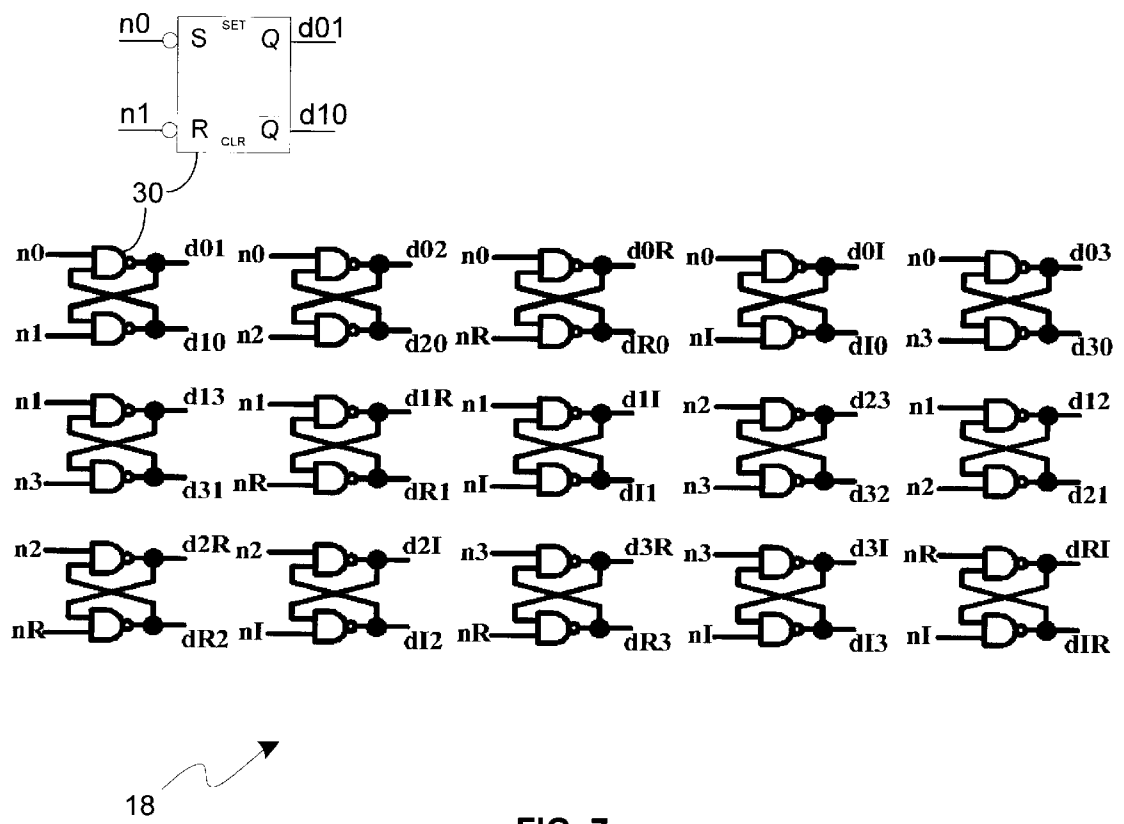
n0 S SET Q d01
n1 R CLR $\bar{Q}$ d10
30

n0 d01 n1 d10
n0 d02 n2 d20
n0 d0R nR dR0
n0 d0I nI dI0
n0 d03 n3 d30

n1 d13 n3 d31
n1 d1R nR dR1
n1 d1I nI dI1
n2 d23 n3 d32
n1 d12 n2 d21

n2 d2R nR dR2
n2 d2I nI dI2
n3 d3R nR dR3
n3 d3I nI dI3
nR dRI nI dIR

18

FIG. 7